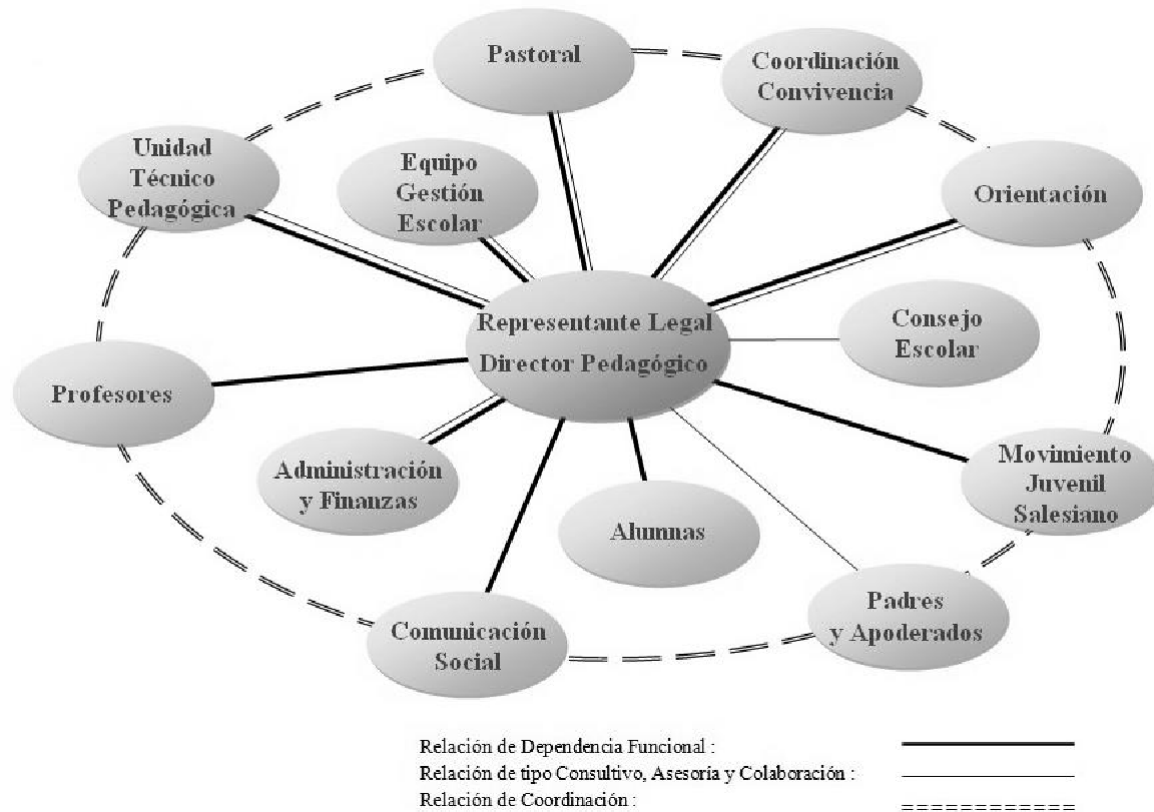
Pastoral

Coordinación Convivencia

Unidad Técnico Pedagógica

Equipo Gestión Escolar

Orientación

Representante Legal Director Pedagógico

Consejo Escolar

Profesores

Administración y Finanzas

Alumnas

Movimiento Juvenil Salesiano

Padres y Apoderados

Comunicación Social

Relación de Dependencia Funcional :
Relación de tipo Consultivo, Asesoría y Colaboración :
Relación de Coordinación :